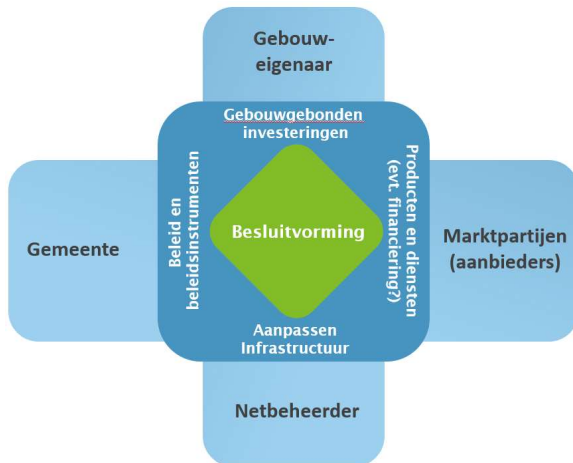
Gebouw-eigenaar

Gebouwgebonden investeringen

Beleid en beleidsinstrumenten

Besluitvorming

Producten en diensten (evt. financiering?)

Gemeente

Marktpartijen (aanbieders)

Aanpassen Infrastructuur

Netbeheerder